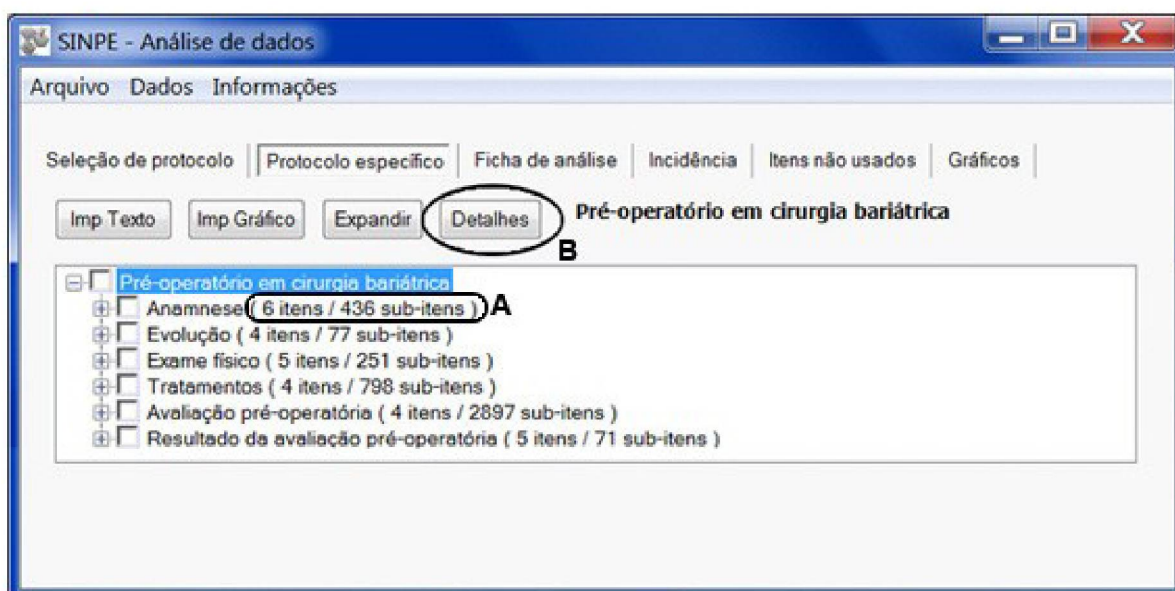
SINPE - Análise de dados

Arquivo Dados Informações

Seleção de protocolo | Protocolo específico | Ficha de análise | Incidência | Itens não usados | Gráficos

Imp Texto | Imp Gráfico | Expandir | Detalhes

Pré-operatório em cirurgia bariátrica

B

Pré-operatório em cirurgia bariátrica
Anamnese ( 6 itens / 436 sub-itens ) A
Evolução ( 4 itens / 77 sub-itens )
Exame físico ( 5 itens / 251 sub-itens )
Tratamentos ( 4 itens / 798 sub-itens )
Avaliação pré-operatória ( 4 itens / 2897 sub-itens )
Resultado da avaliação pré-operatória ( 5 itens / 71 sub-itens )